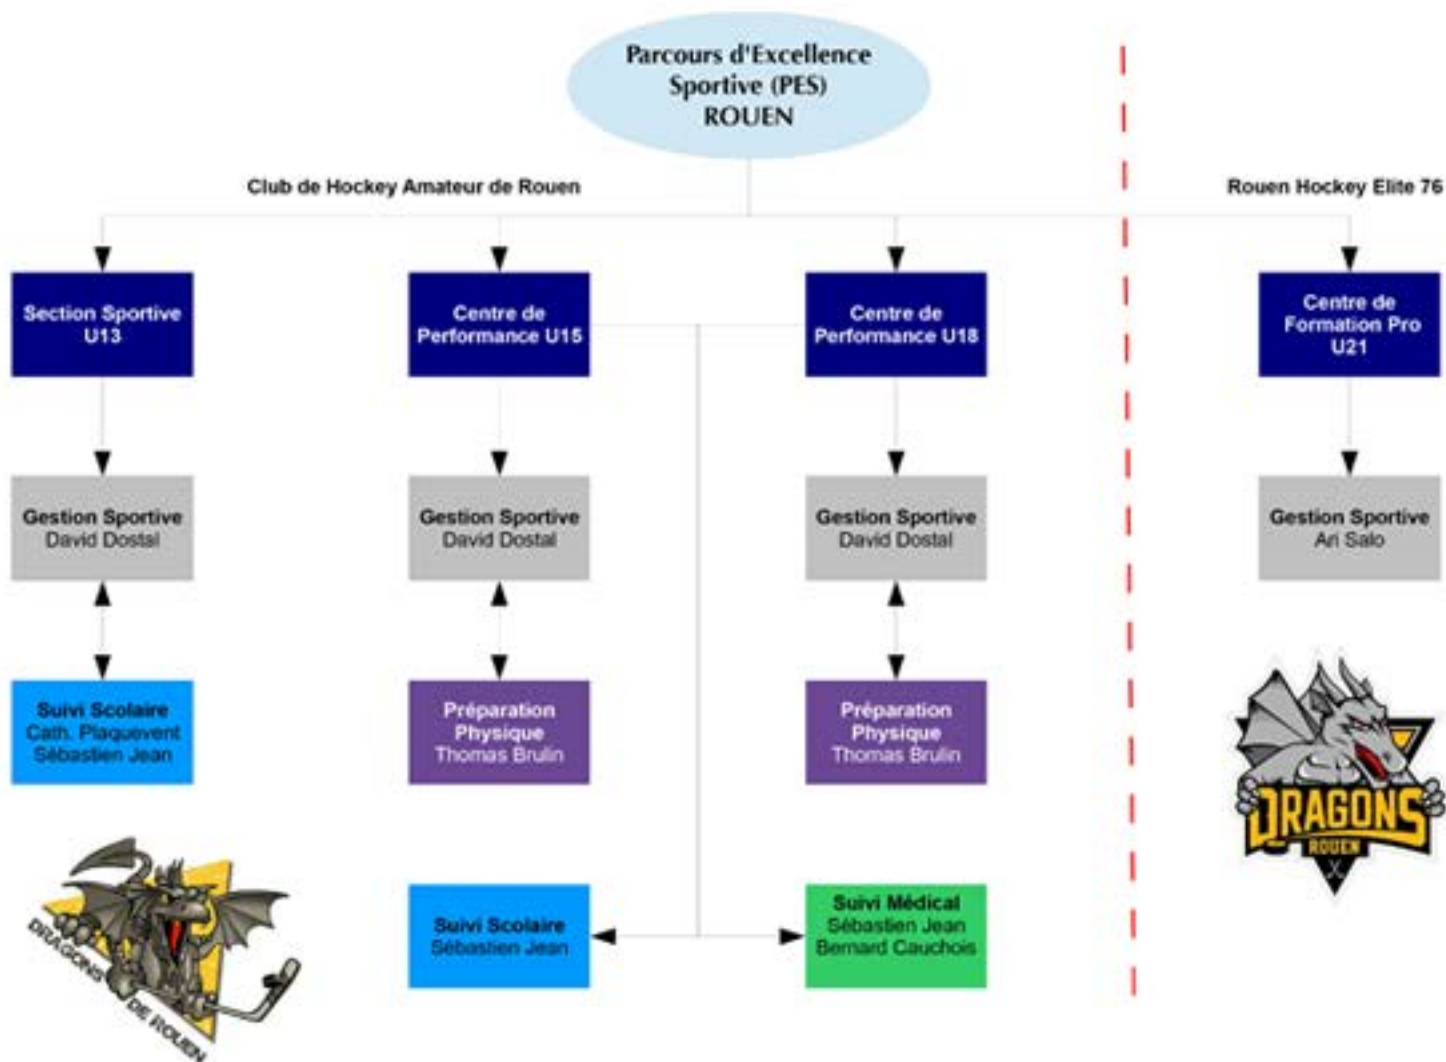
Parcours d'Excellence Sportive (PES) ROUEN

Club de Hockey Amateur de Rouen

Rouen Hockey Elite 76

Section Sportive U13

Centre de Performance U15

Centre de Performance U18

Centre de Formation Pro U21

Gestion Sportive David Dostal

Gestion Sportive David Dostal

Gestion Sportive David Dostal

Gestion Sportive Ari Salo

Suivi Scolaire Cath. Plaquevent Sébastien Jean

Préparation Physique Thomas Brulin

Préparation Physique Thomas Brulin

DRAGONS ROUEN

DRAGONS DE ROUEN

Suivi Scolaire Sébastien Jean

Suivi Médical Sébastien Jean Bernard Cauchois